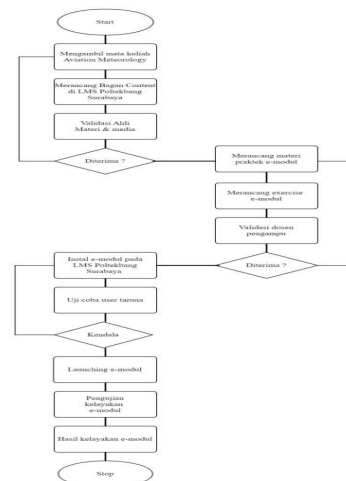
Start

Mengambil mata kuliah Aviation Meteorology

Merancang Bagan Content di LMS Poltekbang Surabaya

Validasi Ahli Materi & media

Diterima ?

Merancang materi praktek e-modul

Merancang exercise e-modul

Validasi dosen pengampu

Diterima ?

Instal e-modul pada LMS Poltekbang Surabaya

Uji coba user taruna

Kendala

Launching e-modul

Pengujian kelayakan e-modul

Hasil kelayakan e-modul

Stop